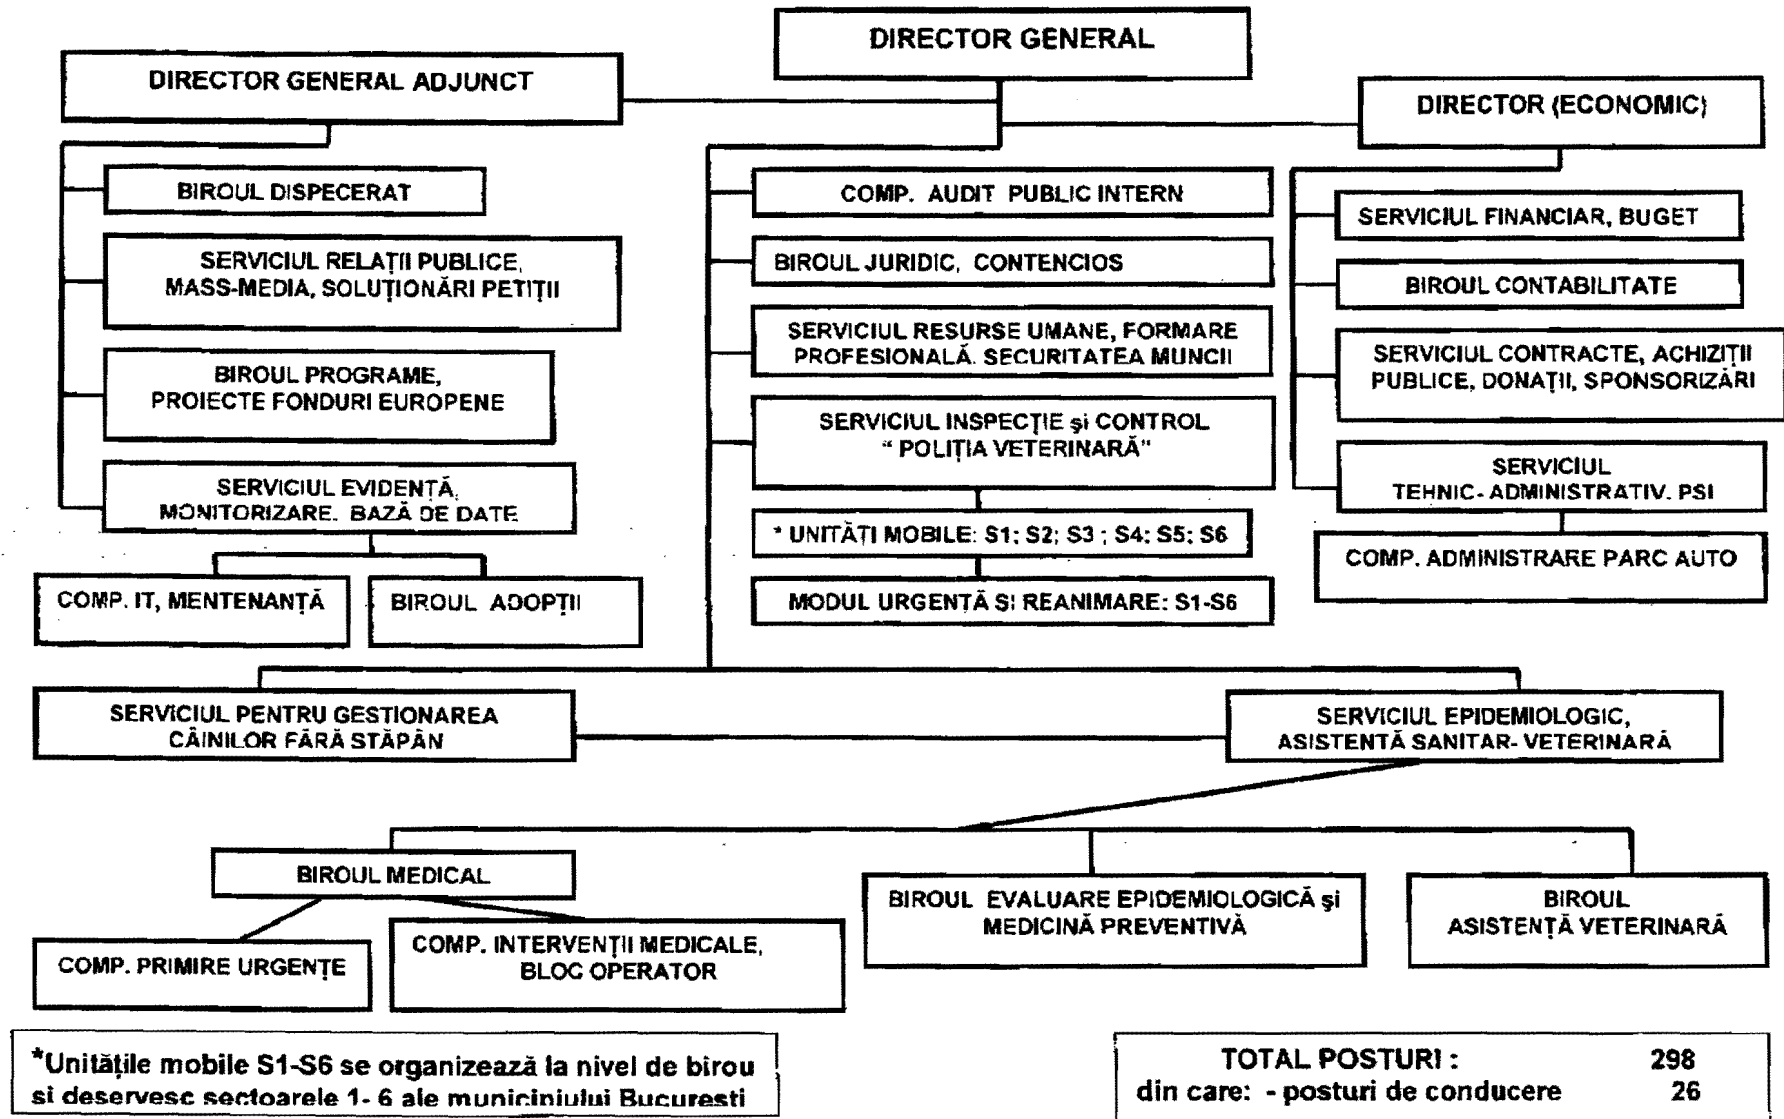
DIRECTOR GENERAL

DIRECTOR GENERAL ADJUNCT

DIRECTOR (ECONOMIC)

BIROUL DISPECERAT

SERVICIUL RELAȚII PUBLICE, MASS-MEDIA, SOLUȚIONĂRI PETIȚII

BIROUL PROGRAME, PROIECTE FONDURI EUROPENE

SERVICIUL EVIDENȚĂ, MONITORIZARE, BAZĂ DE DATE

COMP. IT, MENTENANȚĂ

BIROUL ADOPȚII

COMP. AUDIT PUBLIC INTERN

BIROUL JURIDIC, CONTENCIOS

SERVICIUL RESURSE UMANE, FORMARE PROFESIONALĂ, SECURITATEA MUNCII

SERVICIUL INSPECȚIE și CONTROL " POLIȚIA VETERINARĂ"

* UNITĂȚI MOBILE: S1; S2; S3 ; S4; S5; S6

MODUL URGENȚĂ ȘI REANIMARE: S1-S6

SERVICIUL FINANCIAR, BUGET

BIROUL CONTABILITATE

SERVICIUL CONTRACTE, ACHIZIȚII PUBLICE, DONAȚII, SPONSORIZĂRI

SERVICIUL TEHNIC- ADMINISTRATIV, PSI

COMP. ADMINISTRARE PARC AUTO

SERVICIUL PENTRU GESTIONAREA CÂINILOR FĂRĂ STĂPÂN

SERVICIUL EPIDEMIOLOGIC, ASISTENȚĂ SANITAR- VETERINARĂ

BIROUL MEDICAL

COMP. PRIMIRE URGENȚE

COMP. INTERVENȚII MEDICALE, BLOC OPERATOR

BIROUL EVALUARE EPIDEMIOLOGICĂ și MEDICINĂ PREVENTIVĂ

BIROUL ASISTENȚĂ VETERINARĂ

*Unitățile mobile S1-S6 se organizează la nivel de birou si deservesc sectoarele 1- 6 ale municipiului Bucuresti

| TOTAL POSTURI : | 298 |
|---|---|
| din care: - posturi de conducere | 26 |